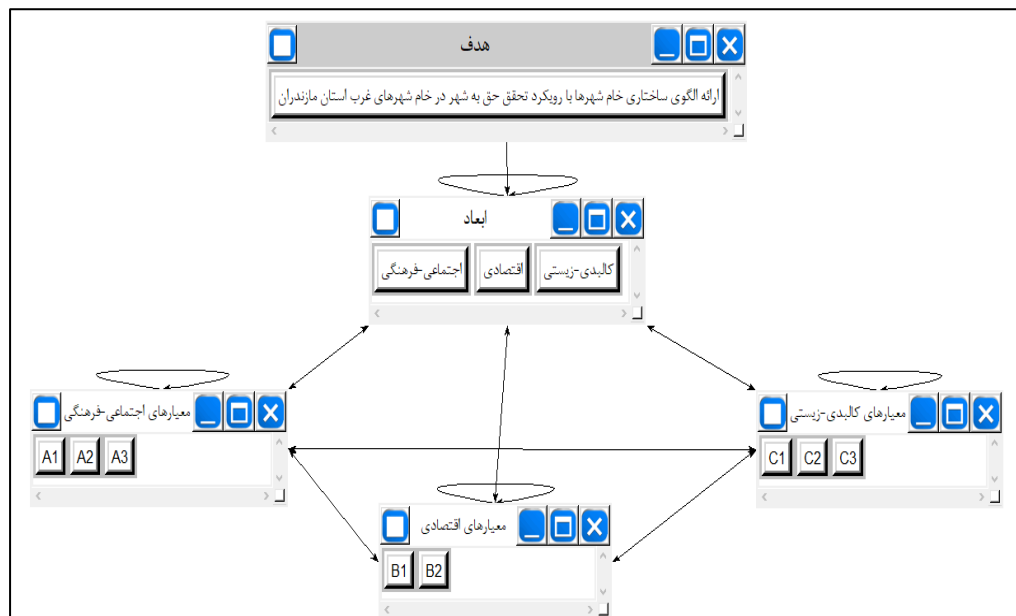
هدف

ارائه الگوی ساختاری خام شهرها با رویکرد تحقق حق به شهر در خام شهرهای غرب استان مازندران

ابعاد

کالبدی-زیستی

اقتصادی

اجتماعی-فرهنگی

معیارهای اجتماعی-فرهنگی

A1 A2 A3

معیارهای کالبدی-زیستی

C1 C2 C3

معیارهای اقتصادی

B1 B2